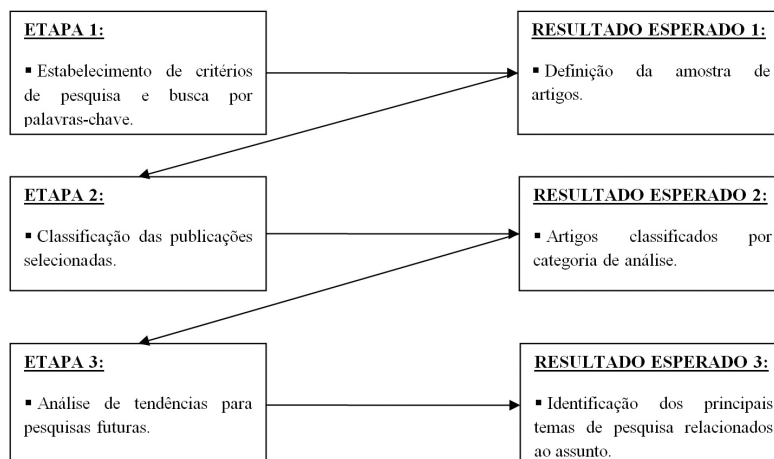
ETAPA 1:

▪ Estabelecimento de critérios de pesquisa e busca por palavras-chave.

RESULTADO ESPERADO 1:

▪ Definição da amostra de artigos.

ETAPA 2:

▪ Classificação das publicações selecionadas.

RESULTADO ESPERADO 2:

▪ Artigos classificados por categoria de análise.

ETAPA 3:

▪ Análise de tendências para pesquisas futuras.

RESULTADO ESPERADO 3:

▪ Identificação dos principais temas de pesquisa relacionados ao assunto.